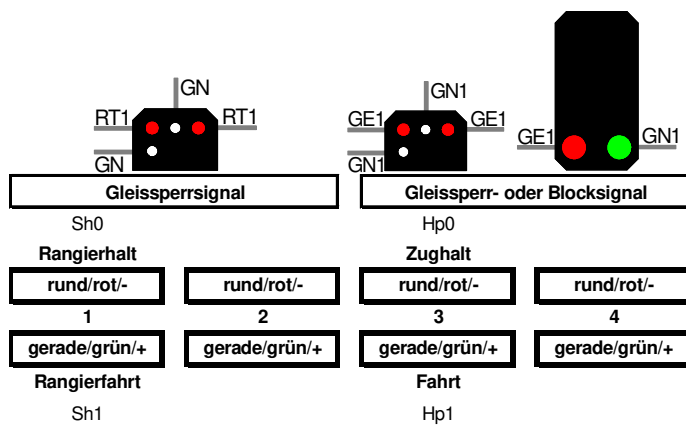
GN
RT1
RT1
GN
GN1
GE1
GE1
GN1
GE1
GN1

Gleissperrsignal

Gleissperr- oder Blocksignal

Sh0

Hp0

Rangierhalt

Zughalt

rund/rot/-

rund/rot/-

rund/rot/-

rund/rot/-

1

2

3

4

gerade/grün/+

gerade/grün/+

gerade/grün/+

gerade/grün/+

Rangierfahrt

Fahrt

Sh1

Hp1